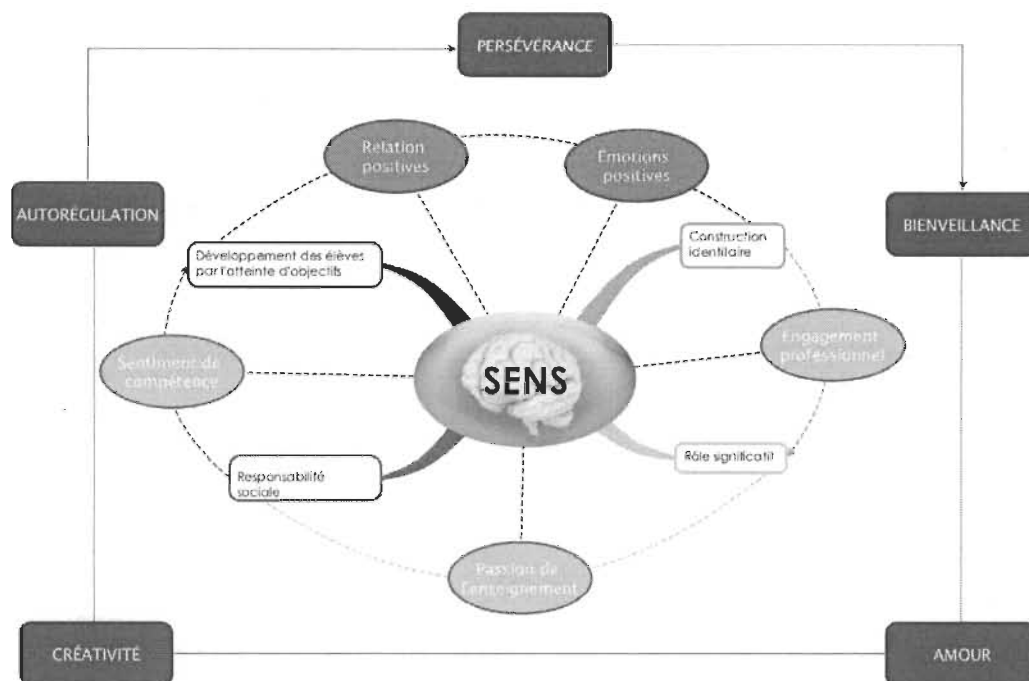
PERSÉVÉRANCE

AUTORÉGULATION

BIENVEILLANCE

Relation positives

Émotions positives

Développement des élèves par l'atteinte d'objectifs

Construction identitaire

Sentiment de compétence

SENS

Engagement professionnel

Responsabilité sociale

Rôle significatif

Passion de l'enseignement

CRÉATIVITÉ

AMOUR